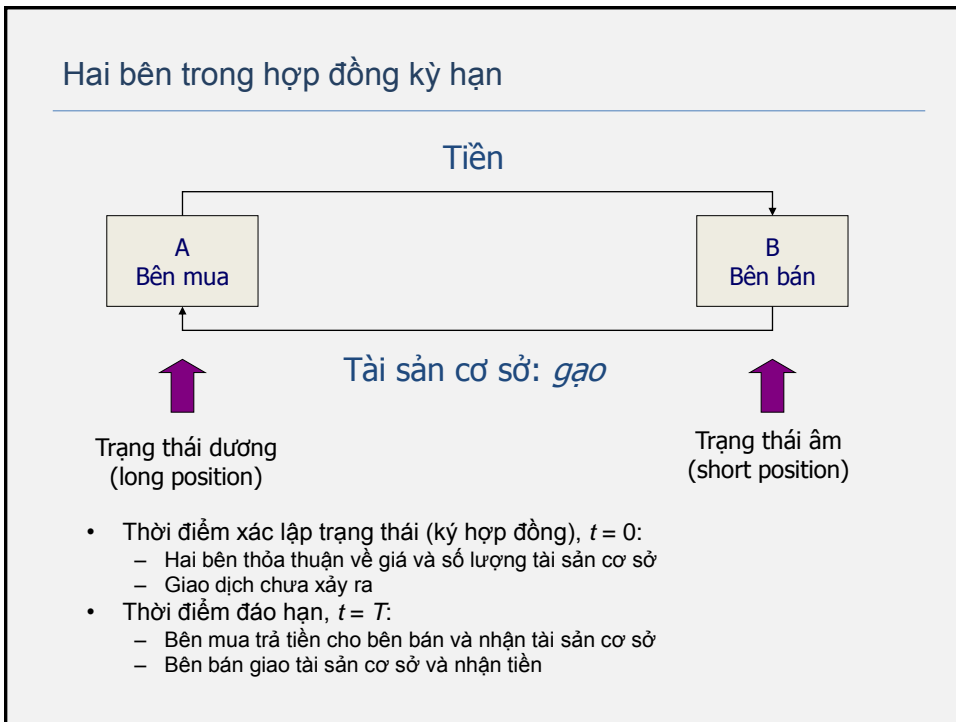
Hai bên trong hợp đồng kỳ hạn

Tiền

A
Bên mua

B
Bên bán

Tài sản cơ sở: *gạo*

Trạng thái dương
(long position)

Trạng thái âm
(short position)

• Thời điểm xác lập trạng thái (ký hợp đồng), $t = 0$:
  – Hai bên thỏa thuận về giá và số lượng tài sản cơ sở
  – Giao dịch chưa xảy ra
• Thời điểm đáo hạn, $t = T$:
  – Bên mua trả tiền cho bên bán và nhận tài sản cơ sở
  – Bên bán giao tài sản cơ sở và nhận tiền